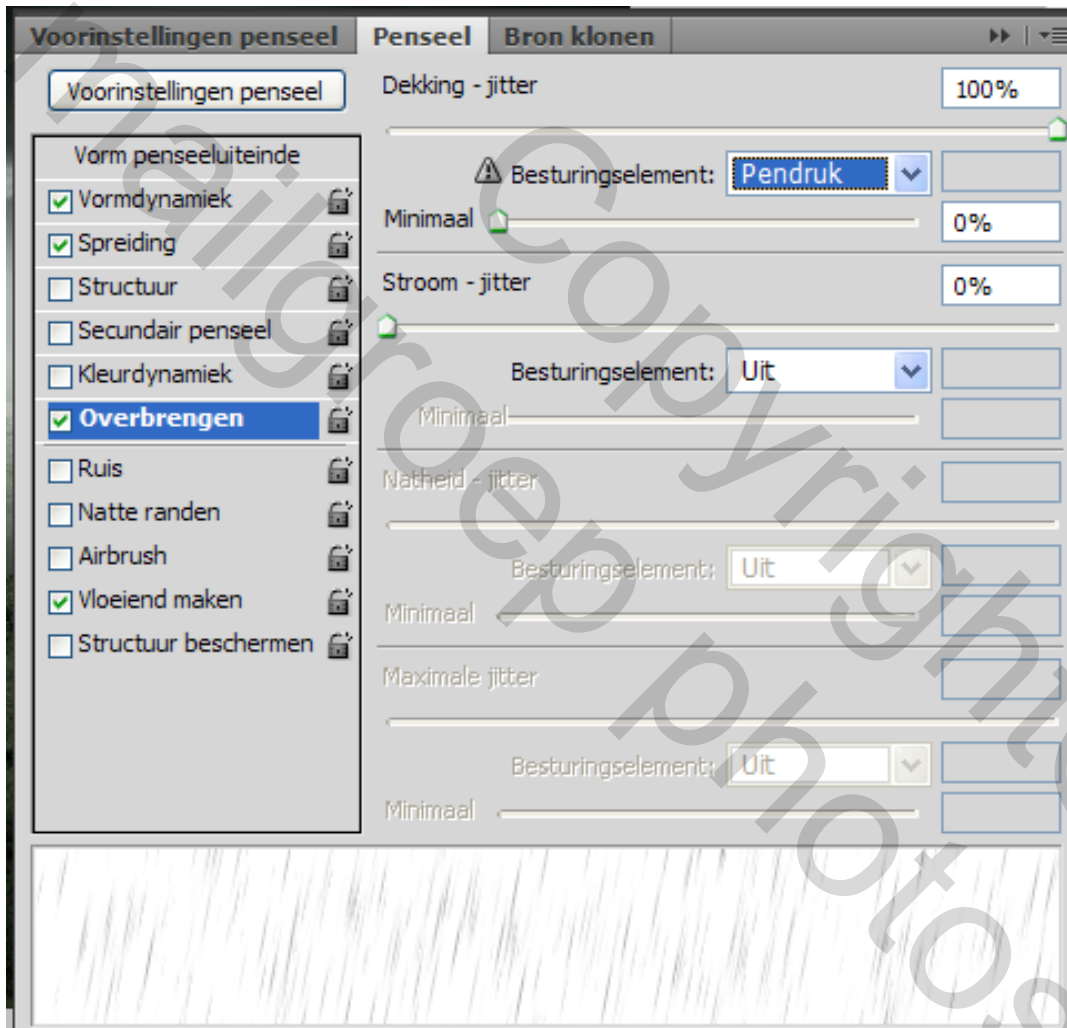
Voorinstellingen penseel | Penseel | Bron klonen

Voorinstellingen penseel

Vorm penseeluiteinde
Vormdynamiek
Spreiding
Structuur
Secundair penseel
Kleurdynamiek
Overbrengen
Ruis
Natte randen
Airbrush
Vloeiend maken
Structuur beschermen

Dekking - jitter 100%

Besturingselement: Pendruk

Minimaal 0%

Stroom - jitter 0%

Besturingselement: Uit

Minimaal

Natheid - jitter

Besturingselement: Uit

Minimaal

Maximale jitter

Besturingselement: Uit

Minimaal

mailgroep Copyright photos